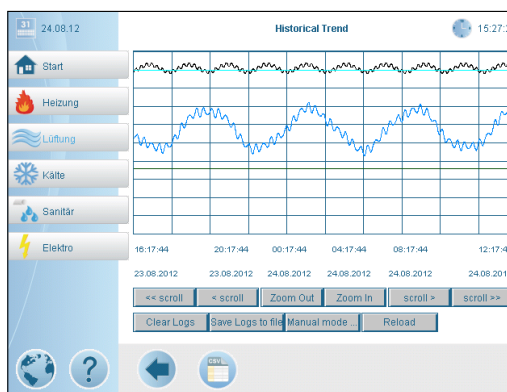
31
24.08.12

Historical Trend

15:27:

Start

Heizung

Lüftung

Kälte

Sanitär

Elektro

16:17:44
23.08.2012

20:17:44
23.08.2012

00:17:44
24.08.2012

04:17:44
24.08.2012

08:17:44
24.08.2012

12:17:
24.08.201

<< scroll
< scroll
Zoom Out
Zoom In
scroll >
scroll >>

Clear Logs
Save Logs to file
Manual mode ...
Reload

CSV